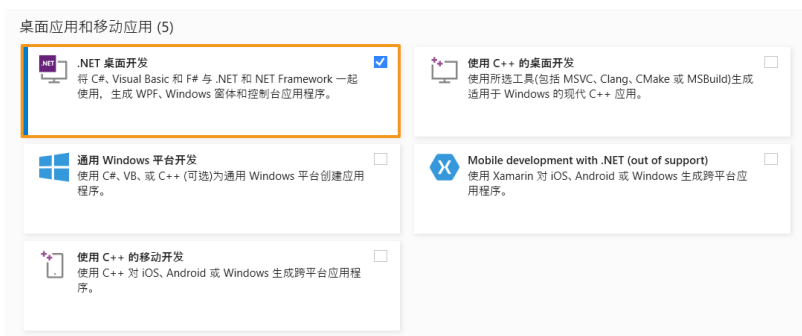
桌面应用和移动应用 (5)

.NET
.NET 桌面开发
将 C#、Visual Basic 和 F# 与 .NET 和 NET Framework 一起使用，生成 WPF、Windows 窗体和控制台应用程序。

使用 C++ 的桌面开发
使用所选工具(包括 MSVC、Clang、CMake 或 MSBuild)生成适用于 Windows 的现代 C++ 应用。

通用 Windows 平台开发
使用 C#、VB、或 C++ (可选)为通用 Windows 平台创建应用程序。

Mobile development with .NET (out of support)
使用 Xamarin 对 iOS、Android 或 Windows 生成跨平台应用程序。

使用 C++ 的移动开发
使用 C++ 对 iOS、Android 或 Windows 生成跨平台应用程序。